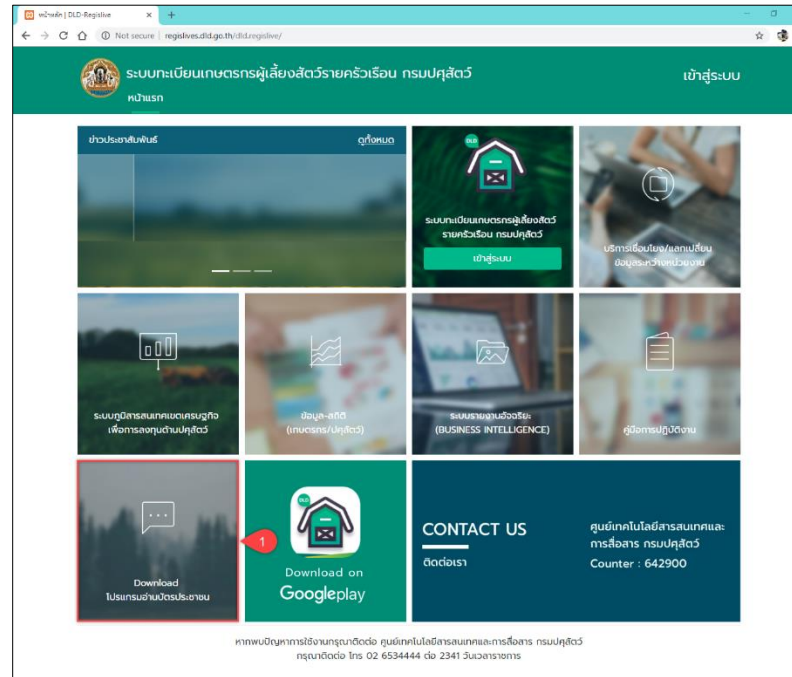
หน้าหลัก | DLD-Regislive
Not secure | regislives.dld.go.th/dld.regislive/

ระบบทะเบียนเกษตรกรผู้เลี้ยงสัตว์รายครัวเรือน กรมปศุสัตว์
หน้าแรก
เข้าสู่ระบบ

ข่าวประชาสัมพันธ์
ดูทั้งหมด

DLD
ระบบทะเบียนเกษตรกรผู้เลี้ยงสัตว์ รายครัวเรือน กรมปศุสัตว์
เข้าสู่ระบบ

บริการเชื่อมโยง/แลกเปลี่ยน ข้อมูลระหว่างหน่วยงาน

ระบบภูมิสารสนเทศเขตเศรษฐกิจ เพื่อการลงทุนด้านปศุสัตว์

ข้อมูล-สถิติ (เกษตรกร/ปศุสัตว์)

ระบบรายงานอัจฉริยะ (BUSINESS INTELLIGENCE)

คู่มือการปฏิบัติงาน

Download โปรแกรมอ่านบัตรประชาชน

1

DLD
Download on
Googleplay

CONTACT US
ติดต่อเรา

ศูนย์เทคโนโลยีสารสนเทศและการสื่อสาร กรมปศุสัตว์
Counter : 642900

หากพบปัญหาการใช้งานกรุณาติดต่อ ศูนย์เทคโนโลยีสารสนเทศและการสื่อสาร กรมปศุสัตว์
กรุณาติดต่อ โทร 02 6534444 ต่อ 2341 วันเวลาราชการ